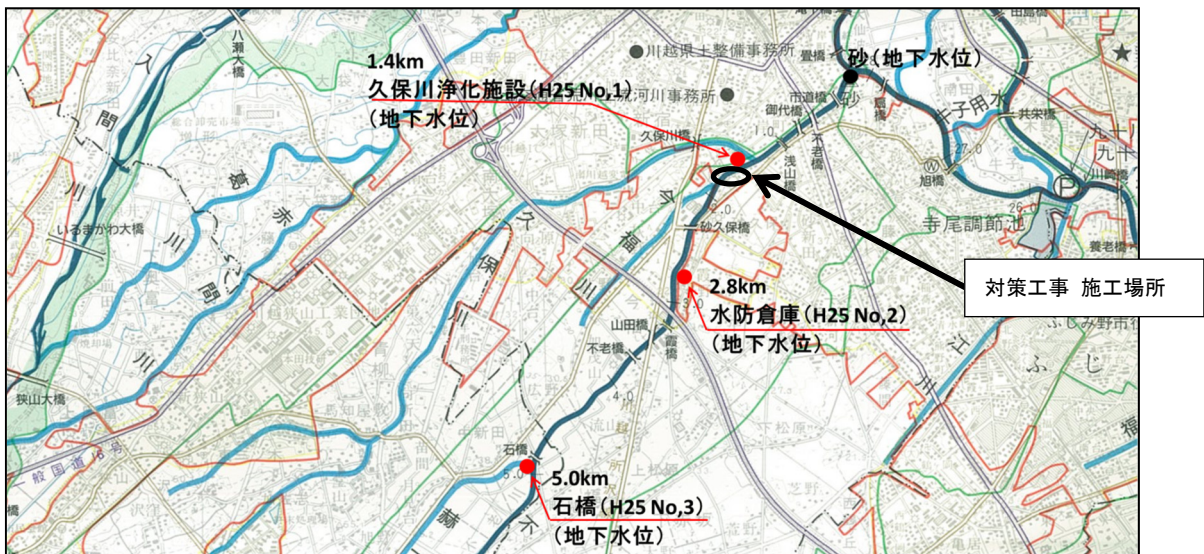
1.4km
久保川浄化施設(H25 No,1)
(地下水位)

砂(地下水位)

川越県土整備事務所

河川事務所

2.8km
水防倉庫(H25 No,2)
(地下水位)

5.0km
石橋(H25 No,3)
(地下水位)

対策工事 施工場所

八瀬大橋
入間川
いるまがわ大橋
狭山大橋
一般国道16号
久保川
今福
不老川
赤間川
寺尾調節池
新河岸川
久保川橋
砂久保橋
山田橋
不老橋
石橋
市道橋
御代橋
浅山橋
旭橋
共栄橋
畳橋
九十
川崎橋
養老橋
ふじみ野市
ふじ
千子用水